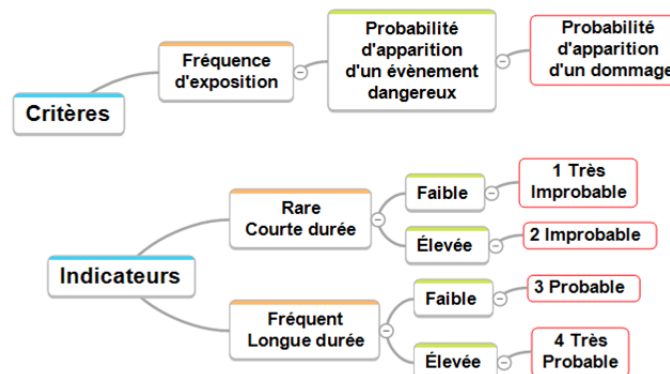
Critères

Fréquence d'exposition

Probabilité d'apparition d'un évènement dangereux

Probabilité d'apparition d'un dommage

Indicateurs

Rare
Courte durée

Faible

1 Très Improbable

Élevée

2 Improbable

Fréquent
Longue durée

Faible

3 Probable

Élevée

4 Très Probable